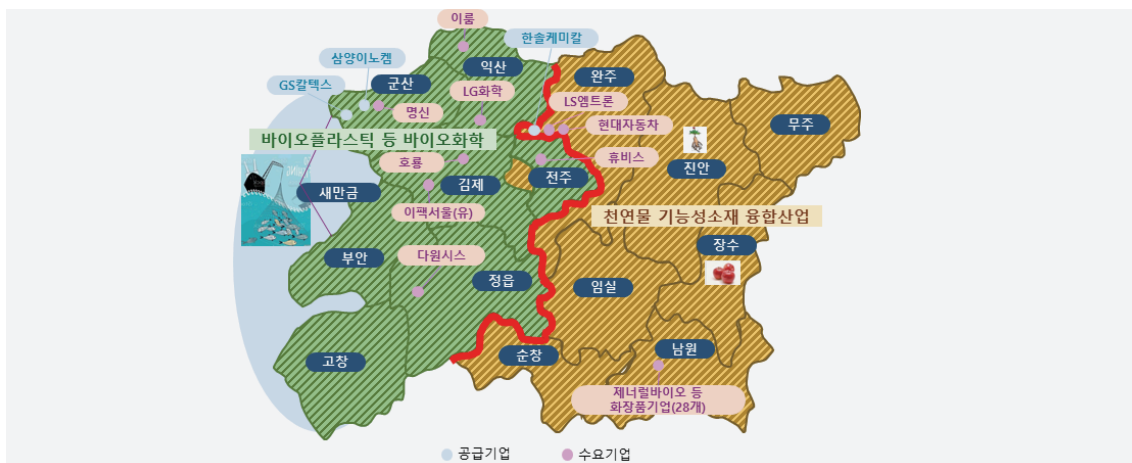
이룸
한솔케미칼
삼양이노켐
익산
GS칼텍스
군산
LG화학
완주
명신
LS엠트론
무주
바이오플라스틱 등 바이오화학
현대자동차
흐룡
휴비스
진안
새만금
김제
전주
이팩서울(유)
천연물 기능성소재 융합산업
장수
부안
다원시스
정읍
임실
고창
순창
남원
제너럴바이오 등 화장품기업(28개)
공급기업
수요기업